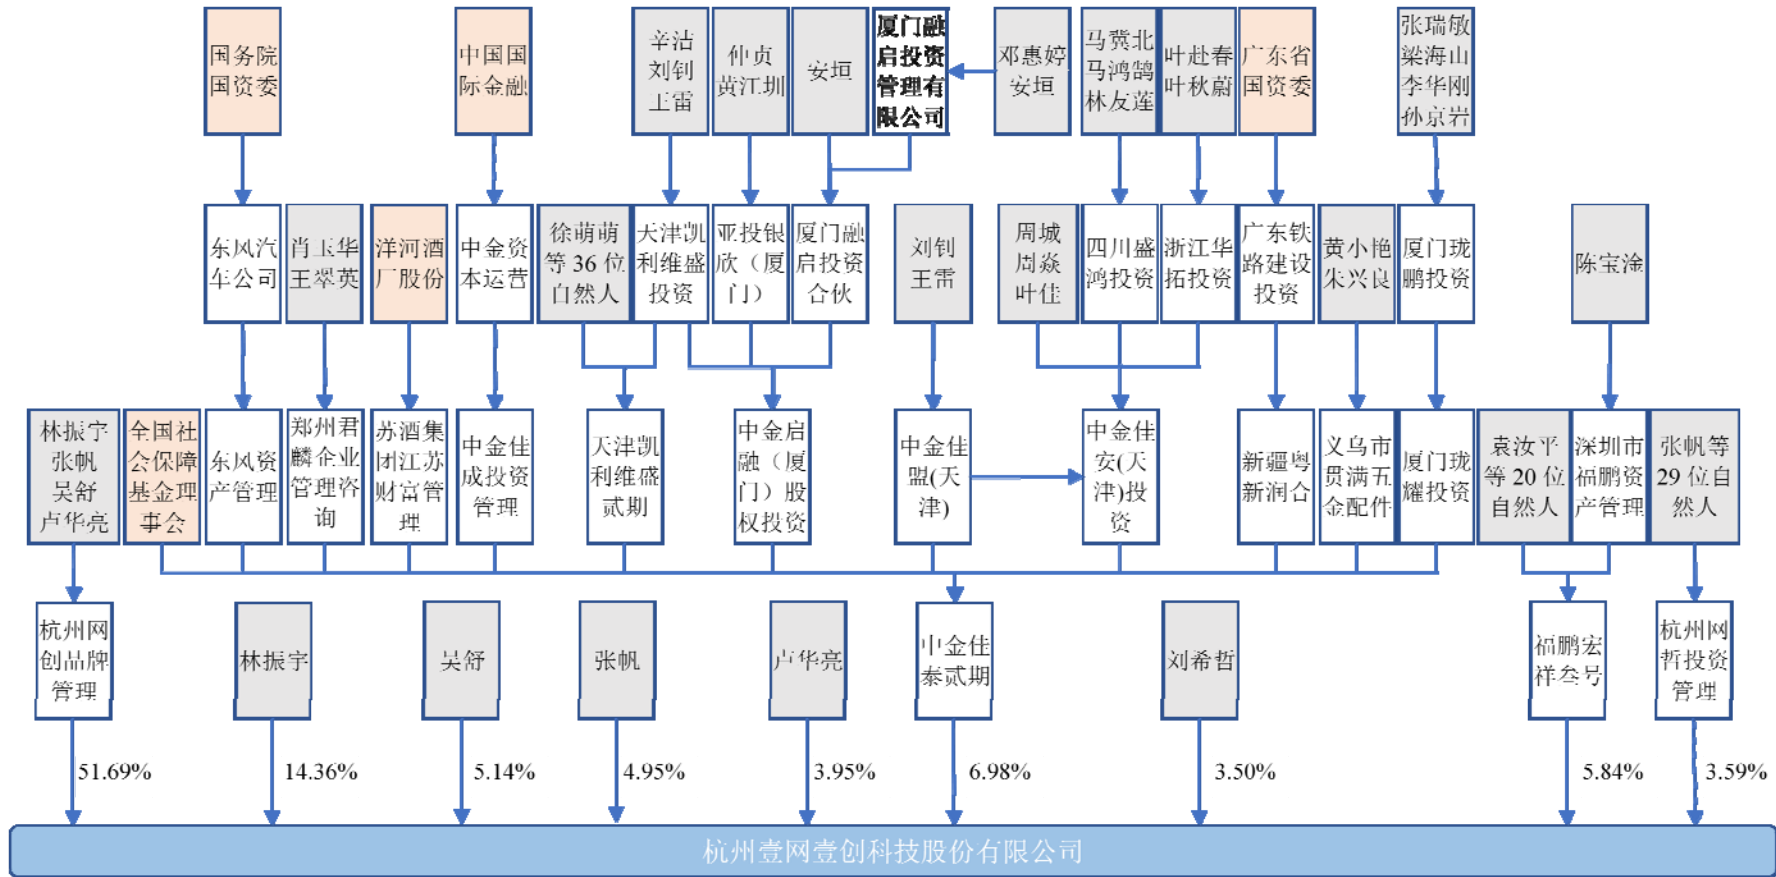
国务院国资委

中国国际金融

辛洁
刘钊
王雷

仲贞
黄江圳

安垣

厦门融启投资管理有限公司

邓惠婷
安垣

马赞北
马鸿鹄
林友莲

叶赴春
叶秋蔚

广东省国资委

张瑞敏
梁海山
李华刚
孙京岩

东风汽车公司

肖玉华
王翠英

洋河酒厂股份

中金资本运营

徐萌萌等36位自然人

天津凯利维盛投资

亚投银欣（厦门）

厦门融启投资合伙

刘钊
王雷

周城
周焱
叶佳

四川盛鸿投资

浙江华拓投资

广东铁路建设投资

黄小艳
朱兴良

厦门珑鹏投资

陈宝淦

林振宇
张帆
吴舒
卢华亮

全国社会保障基金理事会

东风资产管理

郑州君麟企业管理咨询

苏酒集团江苏财富管理

中金佳成投资管理

天津凯利维盛贰期

中金启融（厦门）股权投资

中金佳盟(天津)

中金佳安(天津)投资

新疆粤新润合

义乌市贯满五金配件

厦门珑耀投资

袁汝平等20位自然人

深圳市福鹏资产管理

张帆等29位自然人

杭州网创品牌管理

林振宇

吴舒

张帆

卢华亮

中金佳泰贰期

刘希哲

福鹏宏祥叁号

杭州网哲投资管理

51.69%

14.36%

5.14%

4.95%

3.95%

6.98%

3.50%

5.84%

3.59%

杭州壹网壹创科技股份有限公司